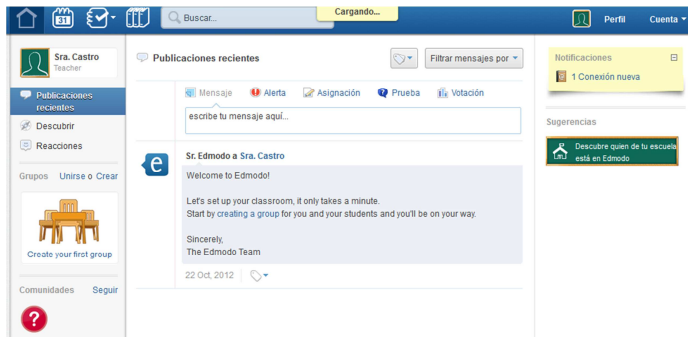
31

Buscar...

Cargando...

Perfil

Cuenta

Sra. Castro
Teacher

Publicaciones recientes

Descubrir

Reacciones

Grupos Unirse o Crear

Create your first group

Comunidades Seguir

Publicaciones recientes

Filtrar mensajes por

Mensaje Alerta Asignación Prueba Votación

escribe tu mensaje aquí...

Sr. Edmodo a Sra. Castro

Welcome to Edmodo!

Let's set up your classroom, it only takes a minute.
Start by creating a group for you and your students and you'll be on your way.

Sincerely,
The Edmodo Team

22 Oct, 2012

Notificaciones

1 Conexión nueva

Sugerencias

Descubre quien de tu escuela está en Edmodo